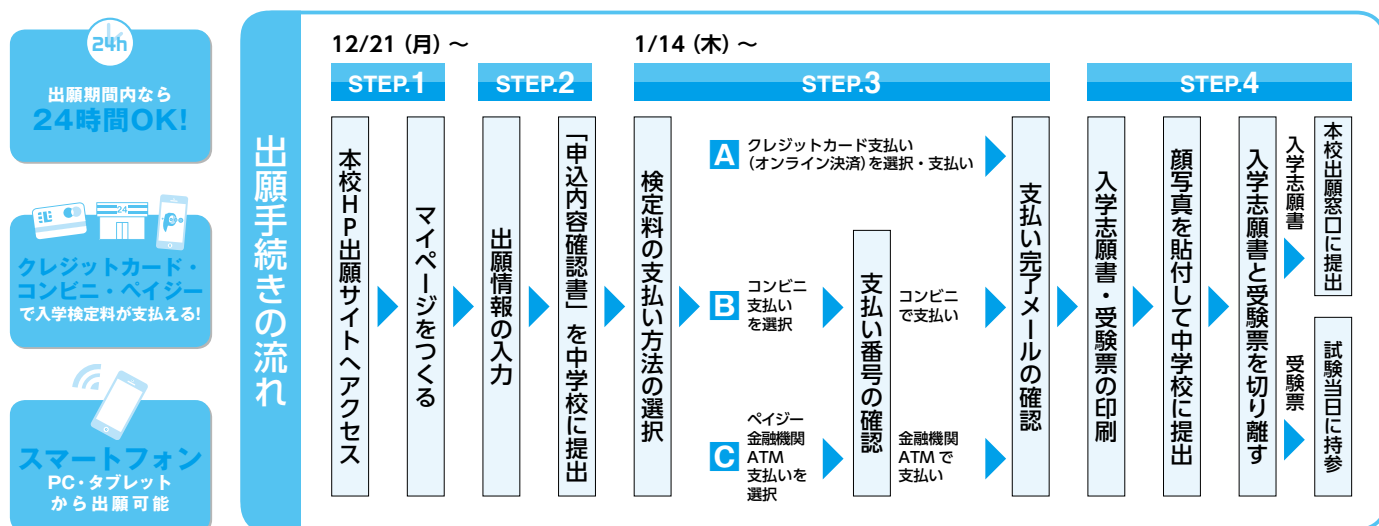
24h
出願期間内なら
24時間OK!

24
クレジットカード・コンビニ・ペイジーで入学検定料が支払える!

スマートフォン
PC・タブレットから出願可能

出願手続きの流れ

12/21 (月) 〜
1/14 (木) 〜

STEP.1
本校HP出願サイトへアクセス
マイページをつくる

STEP.2
出願情報の入力
「申込内容確認書」を中学校に提出

STEP.3
検定料の支払い方法の選択
A クレジットカード支払い(オンライン決済)を選択・支払い
B コンビニ支払いを選択
C ペイジー金融機関ATM支払いを選択
支払い番号の確認
コンビニで支払い
金融機関ATMで支払い
支払い完了メールの確認

STEP.4
入学志願書・受験票の印刷
顔写真を貼付して中学校に提出
入学志願書と受験票を切り離す
入学志願書
本校出願窓口に提出
受験票
試験当日に持参